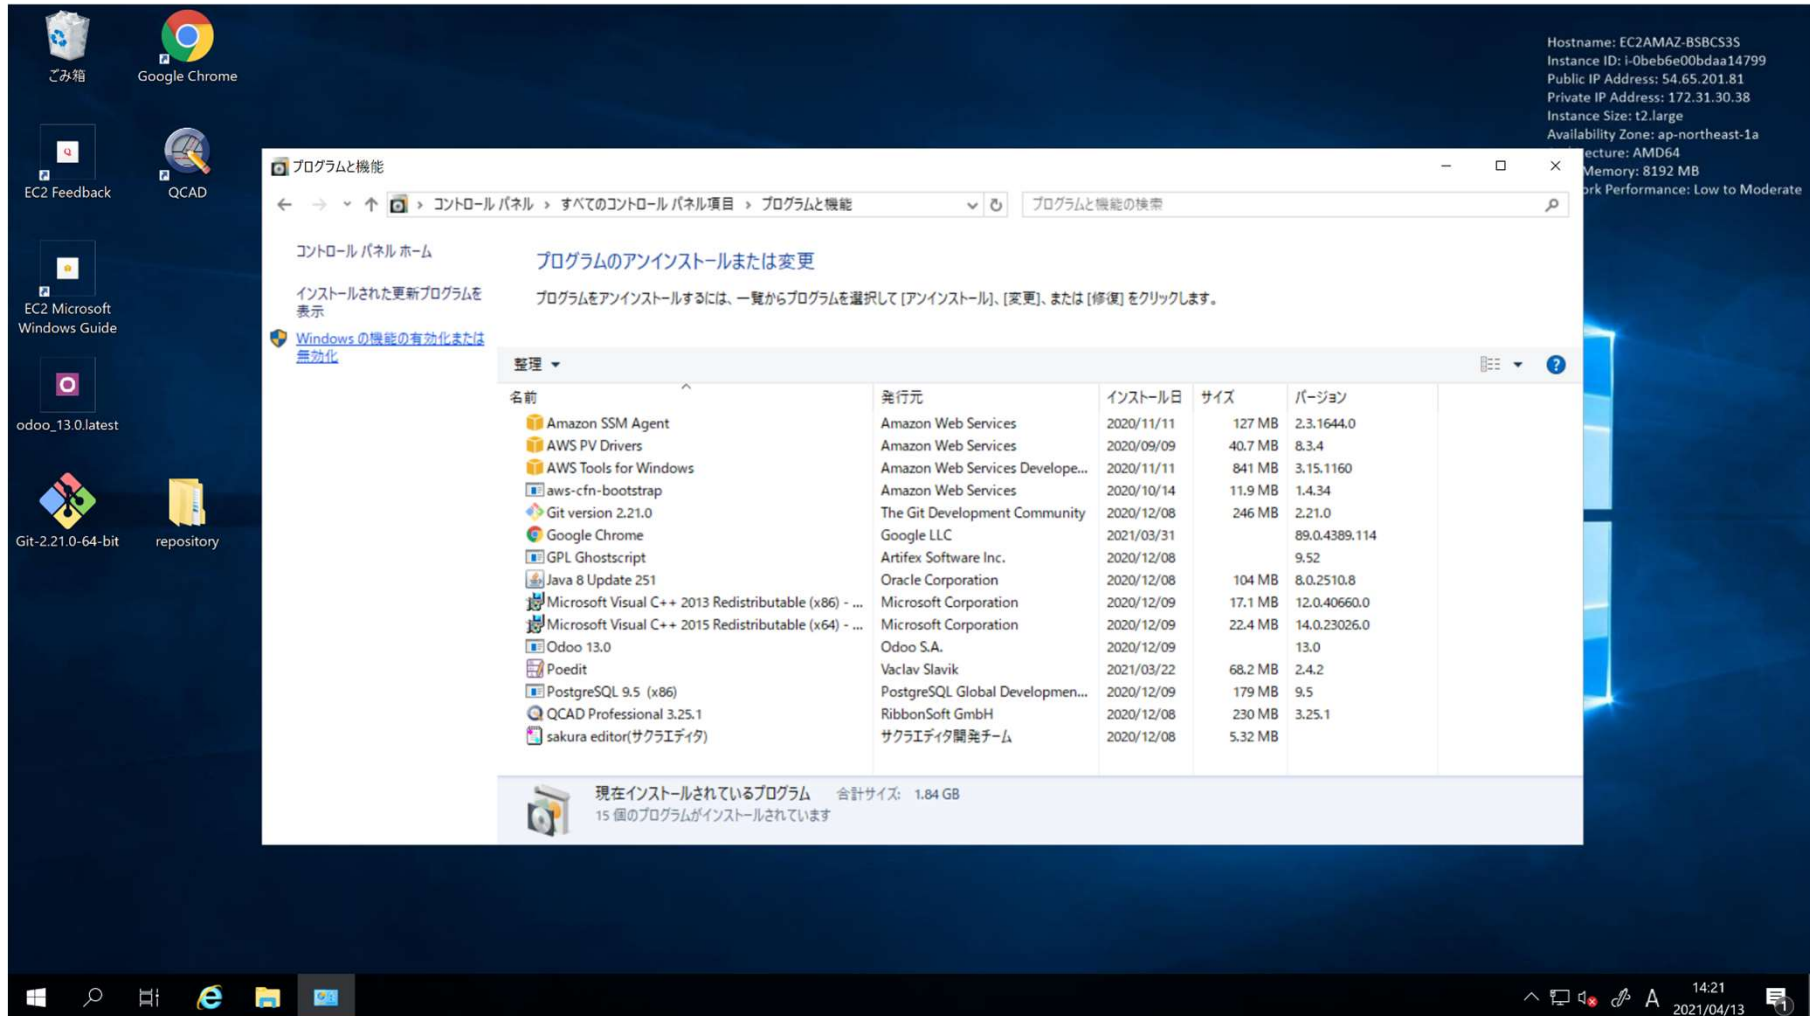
ごみ箱
Google Chrome
EC2 Feedback
QCAD
EC2 Microsoft Windows Guide
odoo_13.0.latest
Git-2.21.0-64-bit
repository

Hostname: EC2AMAZ-BSBCS3S
Instance ID: i-0beb6e00bdaa14799
Public IP Address: 54.65.201.81
Private IP Address: 172.31.30.38
Instance Size: t2.large
Availability Zone: ap-northeast-1a
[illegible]ecture: AMD64
Memory: 8192 MB
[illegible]ork Performance: Low to Moderate

プログラムと機能

コントロール パネル › すべてのコントロール パネル項目 › プログラムと機能
プログラムと機能の検索

コントロール パネル ホーム
インストールされた更新プログラムを表示
Windows の機能の有効化または無効化

プログラムのアンインストールまたは変更
プログラムをアンインストールするには、一覧からプログラムを選択して [アンインストール]、[変更]、または [修復] をクリックします。

整理

| 名前 | 発行元 | インストール日 | サイズ | バージョン |
|---|---|---|---|---|
| Amazon SSM Agent | Amazon Web Services | 2020/11/11 | 127 MB | 2.3.1644.0 |
| AWS PV Drivers | Amazon Web Services | 2020/09/09 | 40.7 MB | 8.3.4 |
| AWS Tools for Windows | Amazon Web Services Develope... | 2020/11/11 | 841 MB | 3.15.1160 |
| aws-cfn-bootstrap | Amazon Web Services | 2020/10/14 | 11.9 MB | 1.4.34 |
| Git version 2.21.0 | The Git Development Community | 2020/12/08 | 246 MB | 2.21.0 |
| Google Chrome | Google LLC | 2021/03/31 | | 89.0.4389.114 |
| GPL Ghostscript | Artifex Software Inc. | 2020/12/08 | | 9.52 |
| Java 8 Update 251 | Oracle Corporation | 2020/12/08 | 104 MB | 8.0.2510.8 |
| Microsoft Visual C++ 2013 Redistributable (x86) - ... | Microsoft Corporation | 2020/12/09 | 17.1 MB | 12.0.40660.0 |
| Microsoft Visual C++ 2015 Redistributable (x64) - ... | Microsoft Corporation | 2020/12/09 | 22.4 MB | 14.0.23026.0 |
| Odoo 13.0 | Odoo S.A. | 2020/12/09 | | 13.0 |
| Poedit | Vaclav Slavik | 2021/03/22 | 68.2 MB | 2.4.2 |
| PostgreSQL 9.5 (x86) | PostgreSQL Global Developmen... | 2020/12/09 | 179 MB | 9.5 |
| QCAD Professional 3.25.1 | RibbonSoft GmbH | 2020/12/08 | 230 MB | 3.25.1 |
| sakura editor(サクラエディタ) | サクラエディタ開発チーム | 2020/12/08 | 5.32 MB | |

現在インストールされているプログラム 合計サイズ: 1.84 GB
15 個のプログラムがインストールされています

14:21
2021/04/13